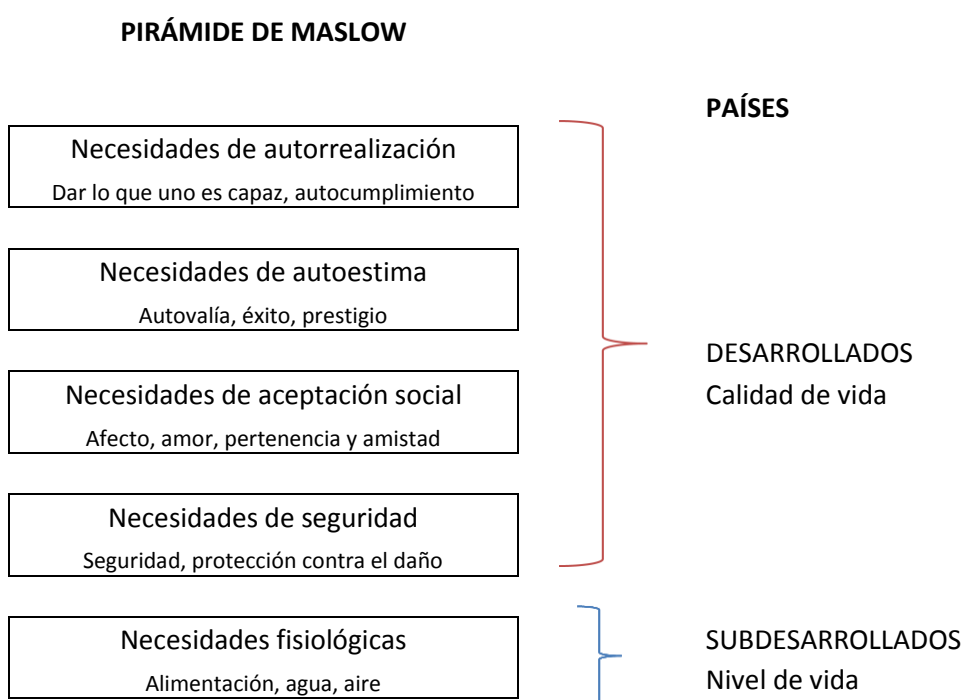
PIRÁMIDE DE MASLOW

PAÍSES

Necesidades de autorrealización
Dar lo que uno es capaz, autocumplimiento

Necesidades de autoestima
Autovalía, éxito, prestigio

Necesidades de aceptación social
Afecto, amor, pertenencia y amistad

Necesidades de seguridad
Seguridad, protección contra el daño

DESARROLLADOS
Calidad de vida

Necesidades fisiológicas
Alimentación, agua, aire

SUBDESARROLLADOS
Nivel de vida